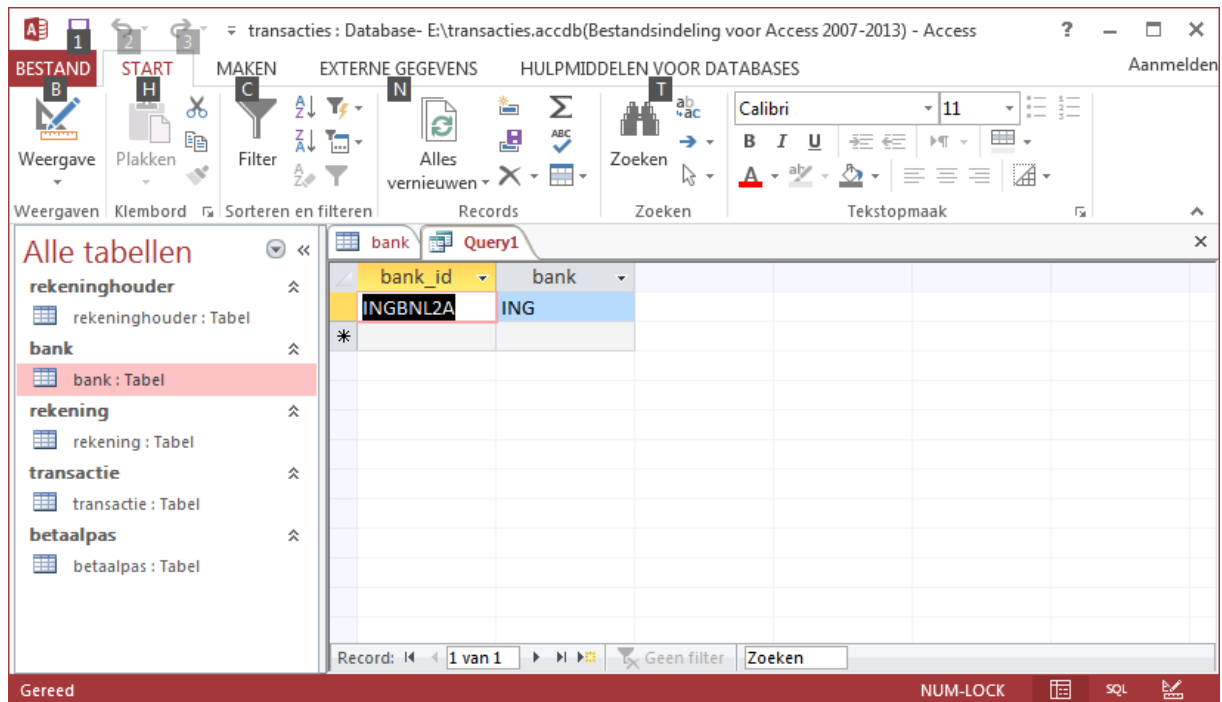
A 1 2 3 transacties : Database- E:\transacties.accdb(Bestandsindeling voor Access 2007-2013) - Access ? – □ ×

BESTAND START MAKEN EXTERNE GEGEVENS HULPMIDDELEN VOOR DATABASES Aanmelden

B H C N T

Weergave Plakken Filter Alles vernieuwen Zoeken Calibri 11

B I U

Weergaven Klembord Sorteren en filteren Records Zoeken Tekstopmaak

Alle tabellen

rekeninghouder
rekeninghouder : Tabel
bank
bank : Tabel
rekening
rekening : Tabel
transactie
transactie : Tabel
betaalpas
betaalpas : Tabel

bank Query1

| bank_id | bank |
|---|---|
| INGBNL2A | ING |
| * | |

Record: 1 van 1 Geen filter Zoeken

Gereed NUM-LOCK SQL